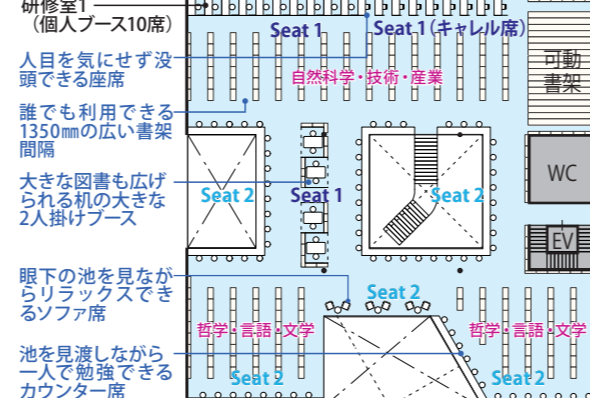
研修室1
（個人ブース10席）

人目を気にせず没頭できる座席

誰でも利用できる1350㎜の広い書架間隔

大きな図書も広げられる机の大きな2人掛けブース

眼下の池を見ながらリラックスできるソファ席

池を見渡しながら一人で勉強できるカウンター席

Seat 1
Seat 1（キャレル席）
可動書架
自然科学・技術・産業
WC
Seat 2
Seat 1
Seat 2
EV
Seat 2
哲学・言語・文学
哲学・言語・文学
Seat 2
Seat 2